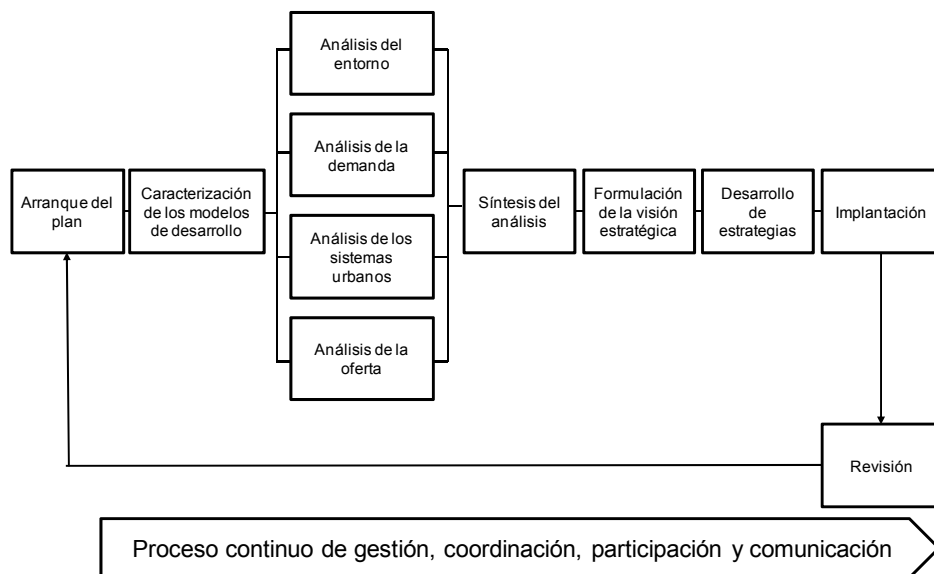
Análisis del entorno

Análisis de la demanda

Arranque del plan

Caracterización de los modelos de desarrollo

Síntesis del análisis

Formulación de la visión estratégica

Desarrollo de estrategias

Implantación

Análisis de los sistemas urbanos

Análisis de la oferta

Revisión

Proceso continuo de gestión, coordinación, participación y comunicación